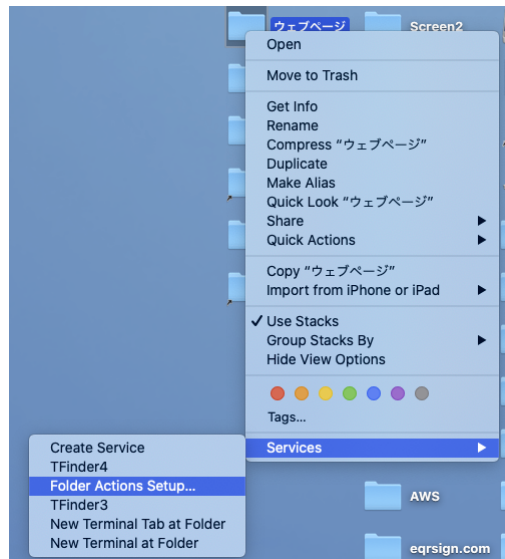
ウェブページ
Screen2
Open
Move to Trash
Get Info
Rename
Compress "ウェブページ"
Duplicate
Make Alias
Quick Look "ウェブページ"
Share
Quick Actions
Copy "ウェブページ"
Import from iPhone or iPad
✓ Use Stacks
Group Stacks By
Hide View Options
Tags...
Services
Create Service
TFinder4
Folder Actions Setup...
TFinder3
New Terminal Tab at Folder
New Terminal at Folder
AWS
eqrsign.com